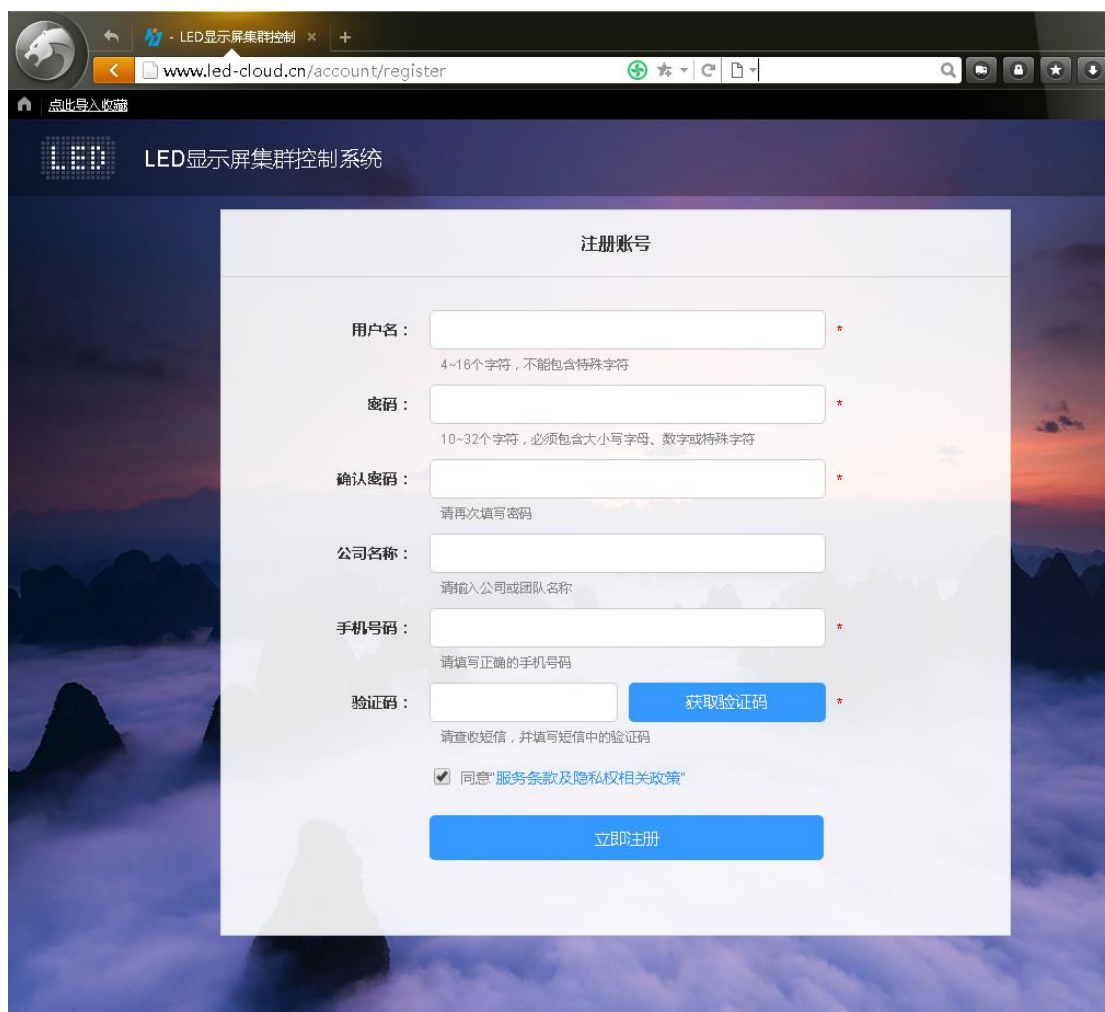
- LED显示屏集群控制 ×

www.led-cloud.cn/account/register

点此导入收藏

LED

LED显示屏集群控制系统

注册账号

用户名： *

4~16个字符，不能包含特殊字符

密码： *

10~32个字符，必须包含大小写字母、数字或特殊字符

确认密码： *

请再次填写密码

公司名称：

请输入公司或团队名称

手机号码： *

请填写正确的手机号码

验证码： 获取验证码 *

请查收短信，并填写短信中的验证码

同意"服务条款及隐私权相关政策"

立即注册